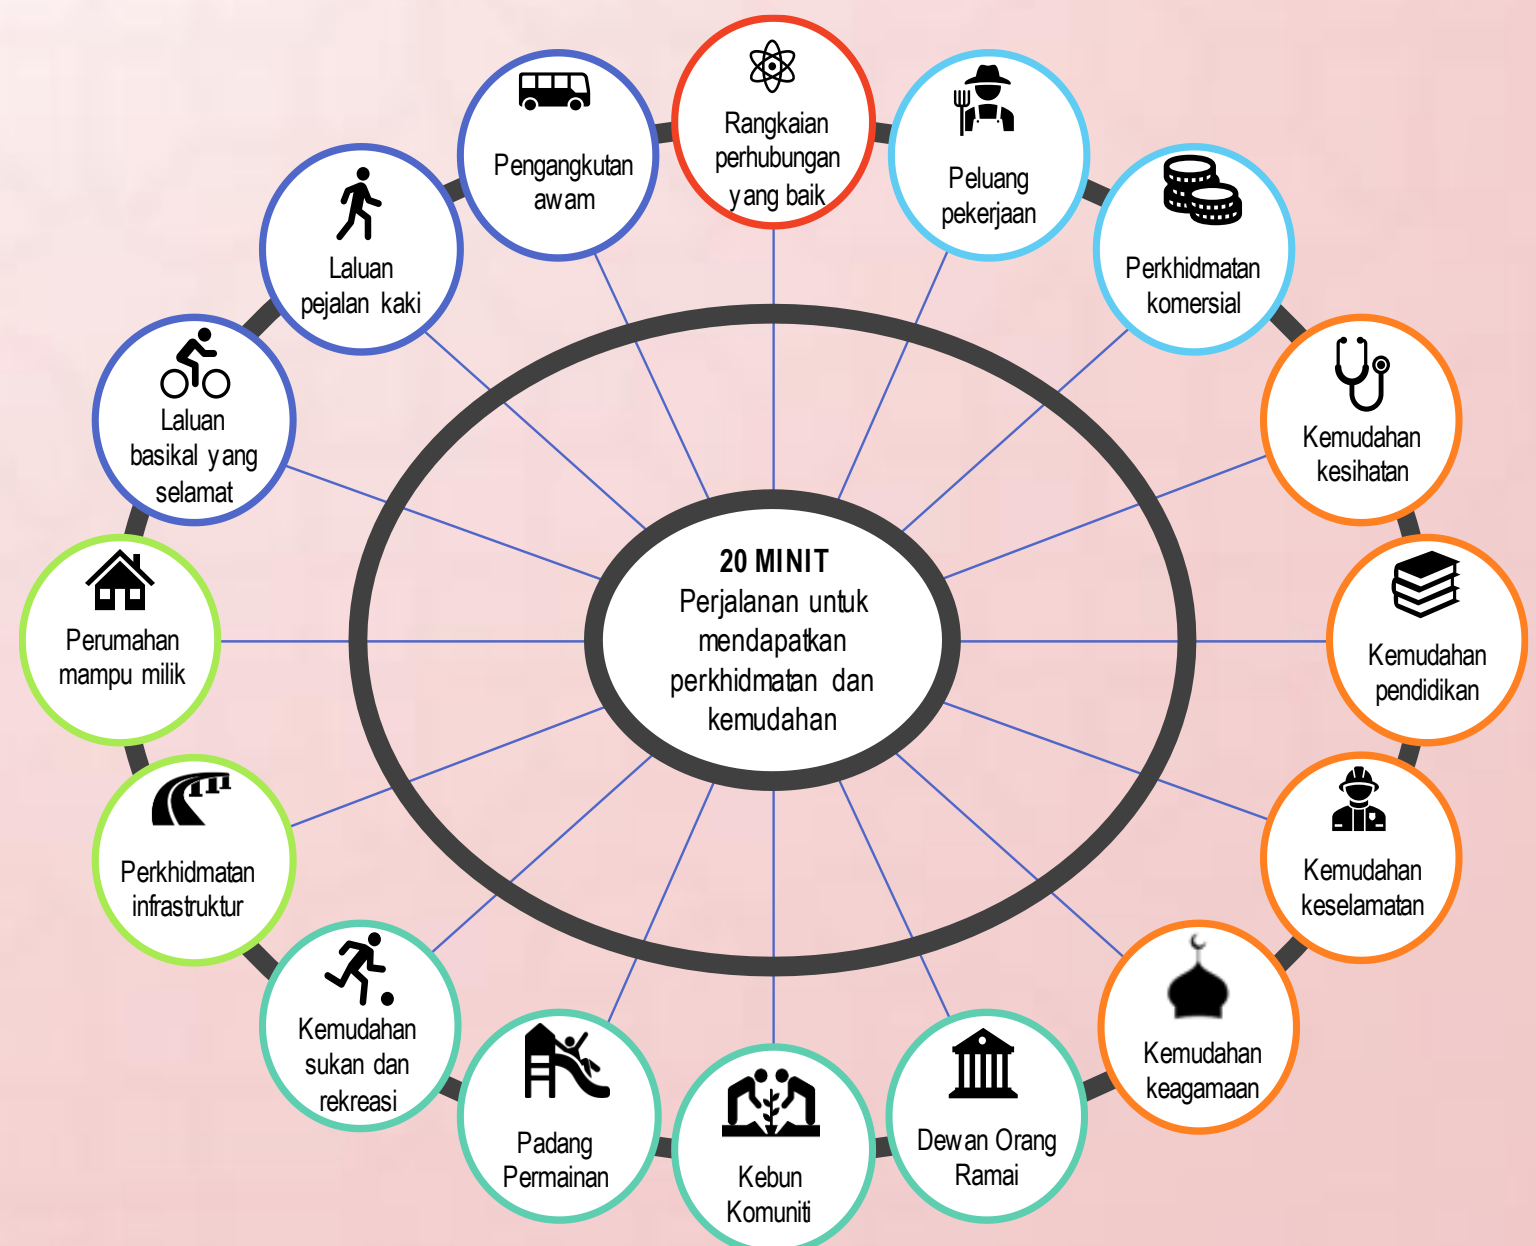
20 MINIT
Perjalanan untuk mendapatkan perkhidmatan dan kemudahan

Rangkaian perhubungan yang baik

Peluang pekerjaan

Perkhidmatan komersial

Kemudahan kesihatan

Kemudahan pendidikan

Kemudahan keselamatan

Kemudahan keagamaan

Dewan Orang Ramai

Kebun Komuniti

Padang Permainan

Kemudahan sukan dan rekreasi

Perkhidmatan infrastruktur

Perumahan mampu milik

Laluan basikal yang selamat

Laluan pejalan kaki

Pengangkutan awam